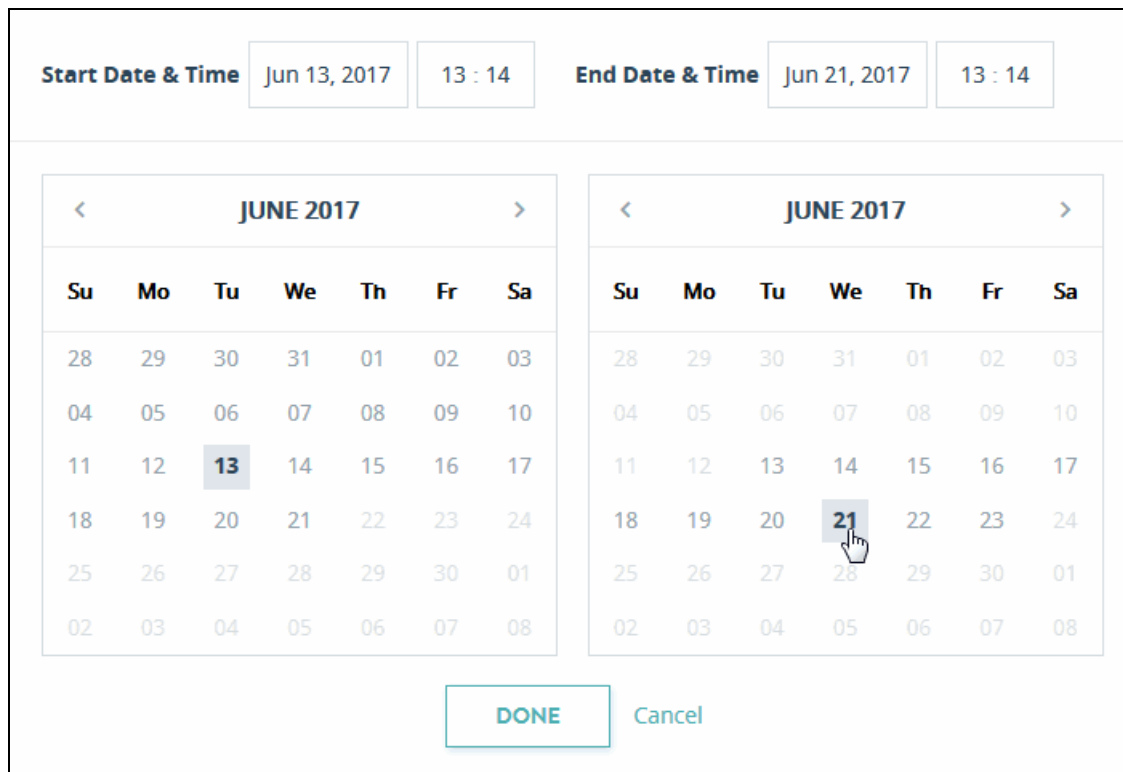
Start Date & Time Jun 13, 2017 13 : 14 End Date & Time Jun 21, 2017 13 : 14

‹ JUNE 2017 ›

| Su | Mo | Tu | We | Th | Fr | Sa |
|---|---|---|---|---|---|---|
| 28 | 29 | 30 | 31 | 01 | 02 | 03 |
| 04 | 05 | 06 | 07 | 08 | 09 | 10 |
| 11 | 12 | 13 | 14 | 15 | 16 | 17 |
| 18 | 19 | 20 | 21 | 22 | 23 | 24 |
| 25 | 26 | 27 | 28 | 29 | 30 | 01 |
| 02 | 03 | 04 | 05 | 06 | 07 | 08 |

‹ JUNE 2017 ›

| Su | Mo | Tu | We | Th | Fr | Sa |
|---|---|---|---|---|---|---|
| 28 | 29 | 30 | 31 | 01 | 02 | 03 |
| 04 | 05 | 06 | 07 | 08 | 09 | 10 |
| 11 | 12 | 13 | 14 | 15 | 16 | 17 |
| 18 | 19 | 20 | 21 | 22 | 23 | 24 |
| 25 | 26 | 27 | 28 | 29 | 30 | 01 |
| 02 | 03 | 04 | 05 | 06 | 07 | 08 |

DONE Cancel